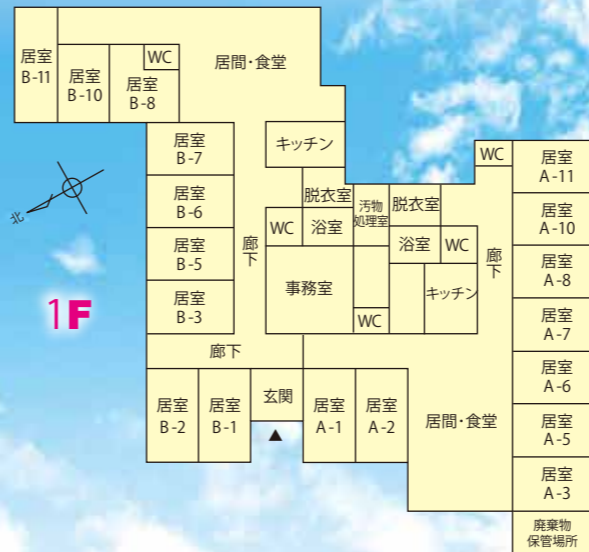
居室 B-11
居室 B-10
WC
居室 B-8
居間・食堂
居室 B-7
キッチン
居室 B-6
脱衣室
汚物処理室
脱衣室
WC
居室 A-11
WC
浴室
浴室
WC
居室 A-10
居室 B-5
廊下
廊下
居室 A-8
事務室
キッチン
居室 B-3
WC
居室 A-7
1F
北
廊下
居室 A-6
居室 B-2
居室 B-1
玄関
居室 A-1
居室 A-2
居間・食堂
居室 A-5
居室 A-3
廃棄物保管場所